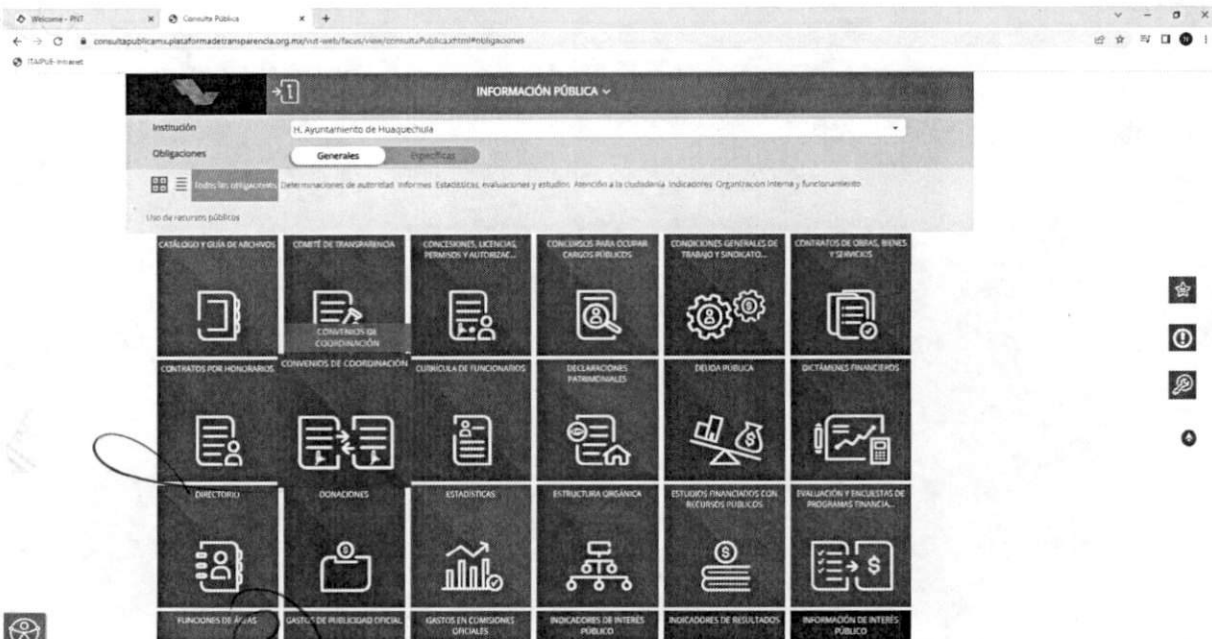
Welcome - PNT
Consulta Pública
consultapublicamx.plataformadetransparencia.org.mx/vut-web/faces/view/consultaPublica.xhtml#obligaciones
ITAIPUE Intranet

INFORMACIÓN PÚBLICA

Institución
H. Ayuntamiento de Huaquechula
Obligaciones
Generales
Específicas

Todas las obligaciones Determinaciones de autoridad Informes Estadísticas, evaluaciones y estudios Atención a la ciudadanía Indicadores Organización interna y funcionamiento Uso de recursos públicos

CATÁLOGO Y GUÍA DE ARCHIVOS
COMITÉ DE TRANSPARENCIA
CONVENIOS DE COORDINACIÓN
CONCESIONES, LICENCIAS, PERMISOS Y AUTORIZAC...
CONCURSOS PARA OCUPAR CARGOS PÚBLICOS
CONDICIONES GENERALES DE TRABAJO Y SINDICATO...
CONTRATOS DE OBRAS, BIENES Y SERVICIOS
CONTRATOS POR HONORARIOS
CONVENIOS DE COORDINACIÓN
CURRÍCULA DE FUNCIONARIOS
DECLARACIONES PATRIMONIALES
DEUDA PÚBLICA
DICTÁMENES FINANCIEROS
DIRECTORIO
DONACIONES
ESTADÍSTICAS
ESTRUCTURA ORGÁNICA
ESTUDIOS FINANCIADOS CON RECURSOS PÚBLICOS
EVALUACIÓN Y ENCUESTAS DE PROGRAMAS FINANCIA...
FUNCIONES DE ÁREAS
GASTOS DE PUBLICIDAD OFICIAL
GASTOS EN COMISIONES OFICIALES
INDICADORES DE INTERÉS PÚBLICO
INDICADORES DE RESULTADOS
INFORMACIÓN DE INTERÉS PÚBLICO